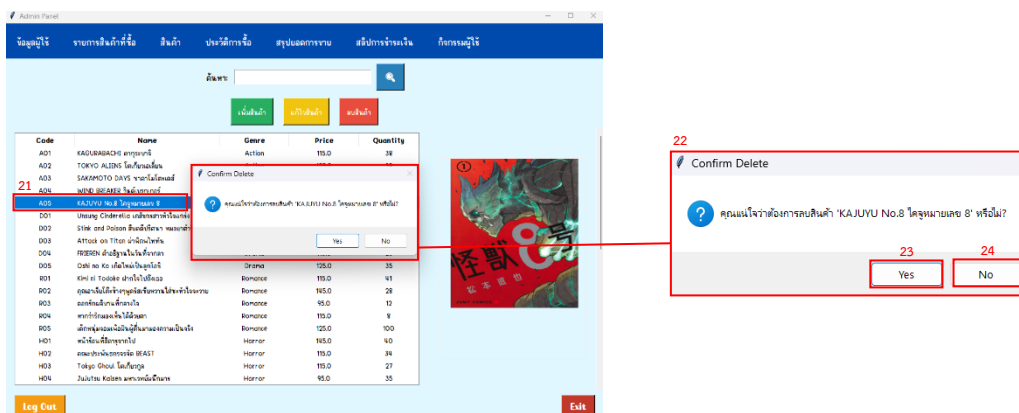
Admin Panel

ข้อมูลผู้ใช้ รายการสินค้าที่ซื้อ สินค้า ประวัติการซื้อ สรุปยอดการขาย สลิปการชำระเงิน กิจกรรมผู้ใช้

ค้นหา:

เพิ่มสินค้า แก้ไขสินค้า ลบสินค้า

| Code | Name | Genre | Price | Quantity |
|---|---|---|---|---|
| A01 | KAGURABACHI คากุระบาจิ | Action | 115.0 | 38 |
| A02 | TOKYO ALIENS โตเกียวเอเลี่ยน | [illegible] | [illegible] | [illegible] |
| A03 | SAKAMOTO DAYS ซากาโมโตเดย์ | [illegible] | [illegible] | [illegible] |
| A04 | WIND BREAKER วินด์เบรกเกอร์ | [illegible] | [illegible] | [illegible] |
| A05 | KAJUYU No.8 ไคจูหมายเลข 8 | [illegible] | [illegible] | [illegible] |
| D01 | Unsung Cinderella เภสัชกรสาวหัวใจแกร่ง | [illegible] | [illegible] | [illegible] |
| D02 | Stink and Poison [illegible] | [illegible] | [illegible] | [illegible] |
| D03 | Attack on Titan ผ่าพิภพไททัน | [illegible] | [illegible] | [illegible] |
| D04 | FRIEREN คำอธิฐานในวันที่จากลา | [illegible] | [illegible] | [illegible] |
| D05 | Oshi no Ko เกิดใหม่เป็นลูกโอชิ | Drama | 125.0 | 35 |
| R01 | Kimi ni Todoke ฝากใจไปถึงเธอ | Romance | 115.0 | 41 |
| R02 | คุณอาเรียโต๊ะข้างๆพูดรัสเซียหวานใส่ซะหัวใจจะวาย | Romance | 145.0 | 28 |
| R03 | ดอกซ้อนลิ่วกลางเที่ยงคืน | Romance | 95.0 | 12 |
| R04 | หากว่ารักนอนจะไม่ได้ลายตา | Romance | 115.0 | 8 |
| R05 | เด็กหนุ่มแอลเพื่อนีพผู้ที่อยากจะผลงานเป็นจริง | Romance | 125.0 | 100 |
| H01 | หน้าร้อนที่ฮิคารุจากไป | Horror | 145.0 | 40 |
| H02 | คอมเปรสเน็ตยาครึ่ง BEAST | Horror | 115.0 | 34 |
| H03 | Tokyo Ghoul โตเกียวกูล | Horror | 115.0 | 27 |
| H04 | Jujutsu Kaisen มหาเวทย์ผนึกมาร | Horror | 95.0 | 35 |

21

Confirm Delete
คุณแน่ใจว่าต้องการลบสินค้า 'KAJUYU No.8 ไคจูหมายเลข 8' หรือไม่?
Yes No

Log Out
Exit

22
Confirm Delete
คุณแน่ใจว่าต้องการลบสินค้า 'KAJUYU No.8 ไคจูหมายเลข 8' หรือไม่?
23 Yes
24 No